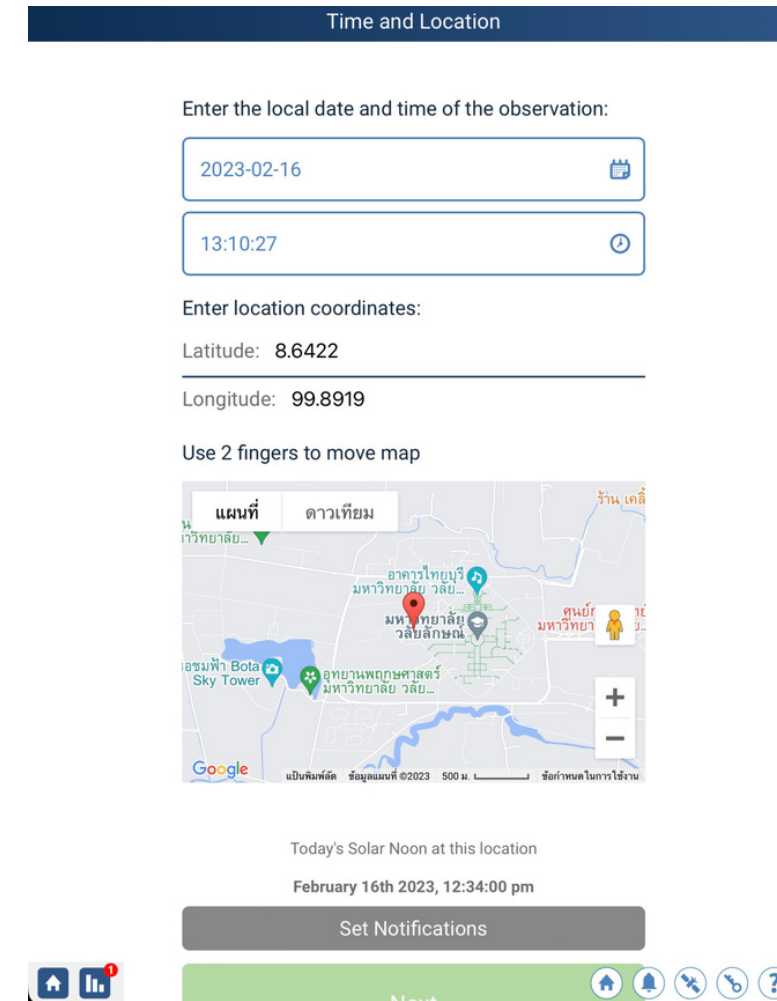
Time and Location

Enter the local date and time of the observation:

2023-02-16

13:10:27

Enter location coordinates:

Latitude: 8.6422

Longitude: 99.8919

Use 2 fingers to move map

แผนที่ ดาวเทียม

ร้าน เคลิ้

น
หาวิทยาลัย...

อาคารไทยบุรี
มหาวิทยาลัย วลัย...

ศูนย์
มหาวิทยา

มหา ทยาลัย
วลัยลักษณ์

เอชมฟ้า Bota
Sky Tower

อุทยานพฤกษศาสตร์
มหาวิทยาลัย วลัย...

+
−

Google แป้นพิมพ์ลัด ข้อมูลแผนที่ ©2023 500 ม. ข้อกำหนดในการใช้งาน

Today's Solar Noon at this location

February 16th 2023, 12:34:00 pm

Set Notifications

1

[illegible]